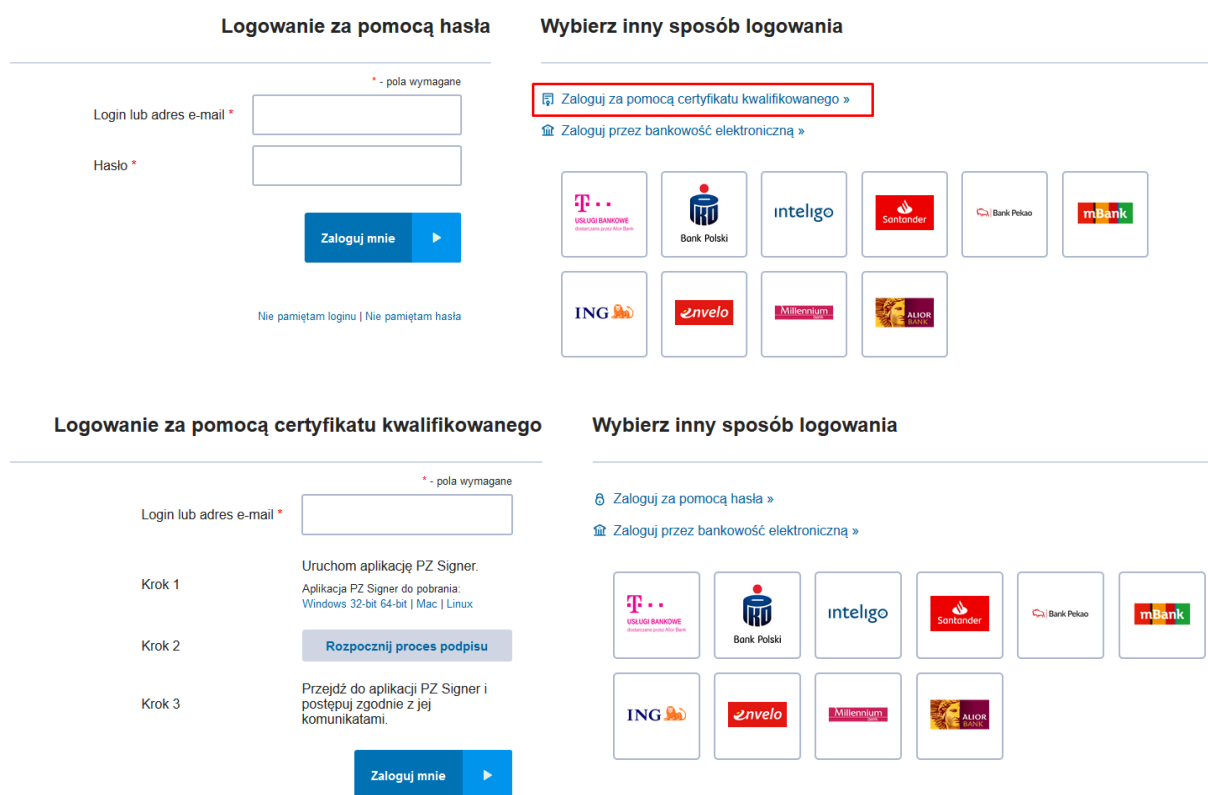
Logowanie za pomocą hasła

* - pola wymagane

Login lub adres e-mail *

Hasło *

Zaloguj mnie

Nie pamiętam loginu | Nie pamiętam hasła

Wybierz inny sposób logowania

Zaloguj za pomocą certyfikatu kwalifikowanego »

Zaloguj przez bankowość elektroniczną »

T · · USŁUGI BANKOWE dostarczane przez Alior Bank

Bank Polski

inteligo

Santander

Bank Pekao

mBank

ING

envelo

Millennium bank

ALIOR BANK

Logowanie za pomocą certyfikatu kwalifikowanego

* - pola wymagane

Login lub adres e-mail *

Krok 1

Uruchom aplikację PZ Signer.

Aplikacja PZ Signer do pobrania: Windows 32-bit 64-bit | Mac | Linux

Krok 2

Rozpocznij proces podpisu

Krok 3

Przejdź do aplikacji PZ Signer i postępuj zgodnie z jej komunikatami.

Zaloguj mnie

Wybierz inny sposób logowania

Zaloguj za pomocą hasła »

Zaloguj przez bankowość elektroniczną »

T · · USŁUGI BANKOWE dostarczane przez Alior Bank

Bank Polski

inteligo

Santander

Bank Pekao

mBank

ING

envelo

Millennium bank

ALIOR BANK